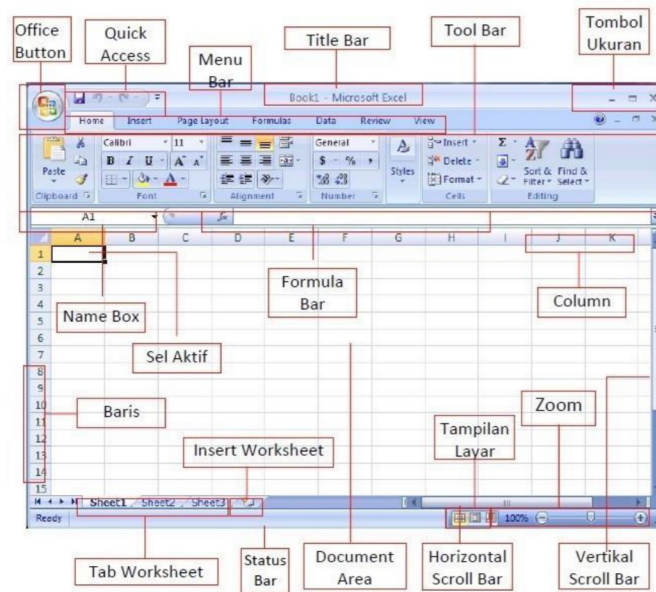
Office Button

Quick Access

Menu Bar

Title Bar

Tool Bar

Tombol Ukuran

Book1 - Microsoft Excel

Home Insert Page Layout Formulas Data Review View

Paste

Calibri 11

B I U A A

Clipboard Font Alignment Number

General

$ % ,

Styles

Insert Delete Format

Cells

Sort & Filter Find & Select

Editing

A1

$f_x$

A B C D E F G H I J K

1 2 3 4 5 6 7 8 9 10 11 12 13 14 15

Name Box

Sel Aktif

Formula Bar

Column

Baris

Insert Worksheet

Tampilan Layar

Zoom

Sheet1 Sheet2 Sheet3

Ready

100%

Tab Worksheet

Status Bar

Document Area

Horizontal Scroll Bar

Vertikal Scroll Bar